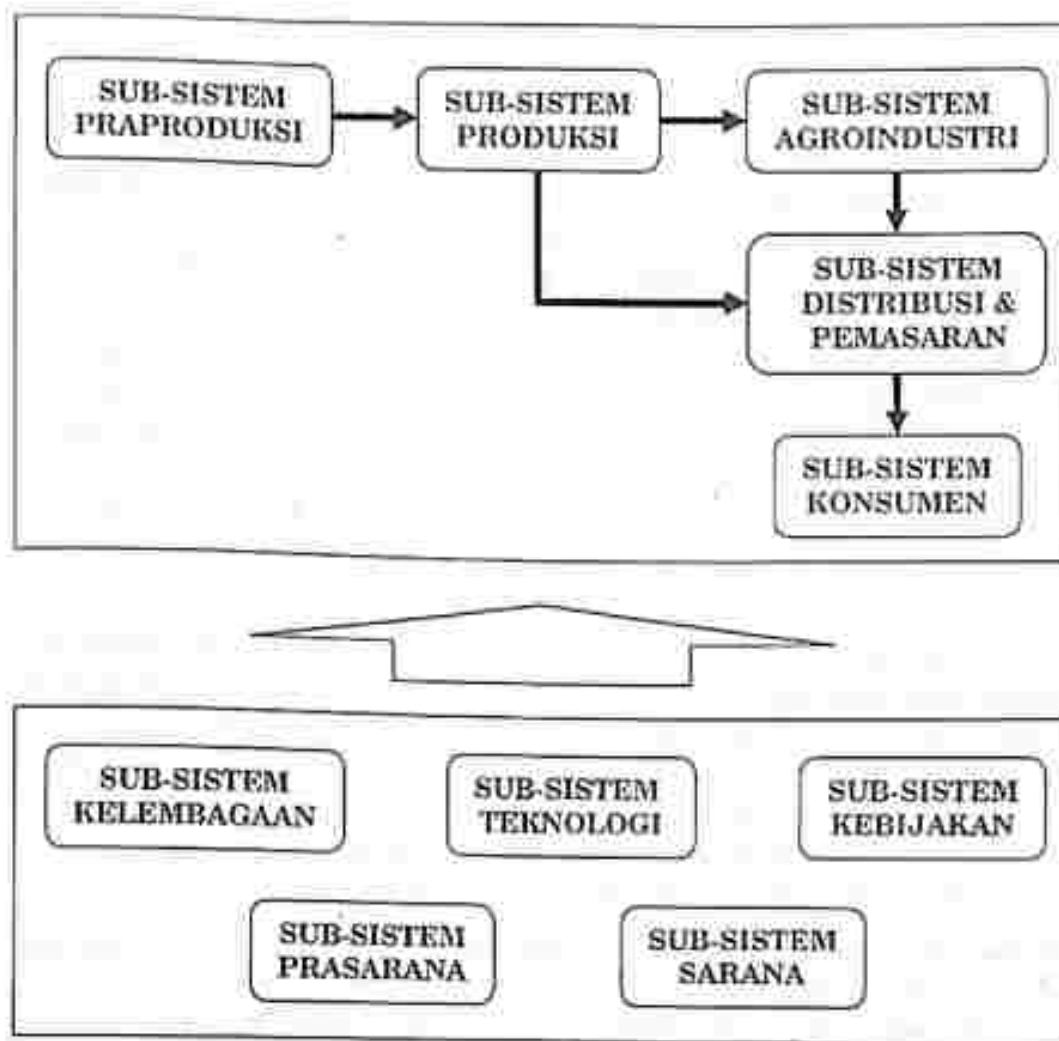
SUB-SISTEM PRAPRODUKSI

SUB-SISTEM PRODUKSI

SUB-SISTEM AGROINDUSTRI

SUB-SISTEM DISTRIBUSI & PEMASARAN

SUB-SISTEM KONSUMEN

SUB-SISTEM KELEMBAGAAN

SUB-SISTEM TEKNOLOGI

SUB-SISTEM KEBIJAKAN

SUB-SISTEM PRASARANA

SUB-SISTEM SARANA